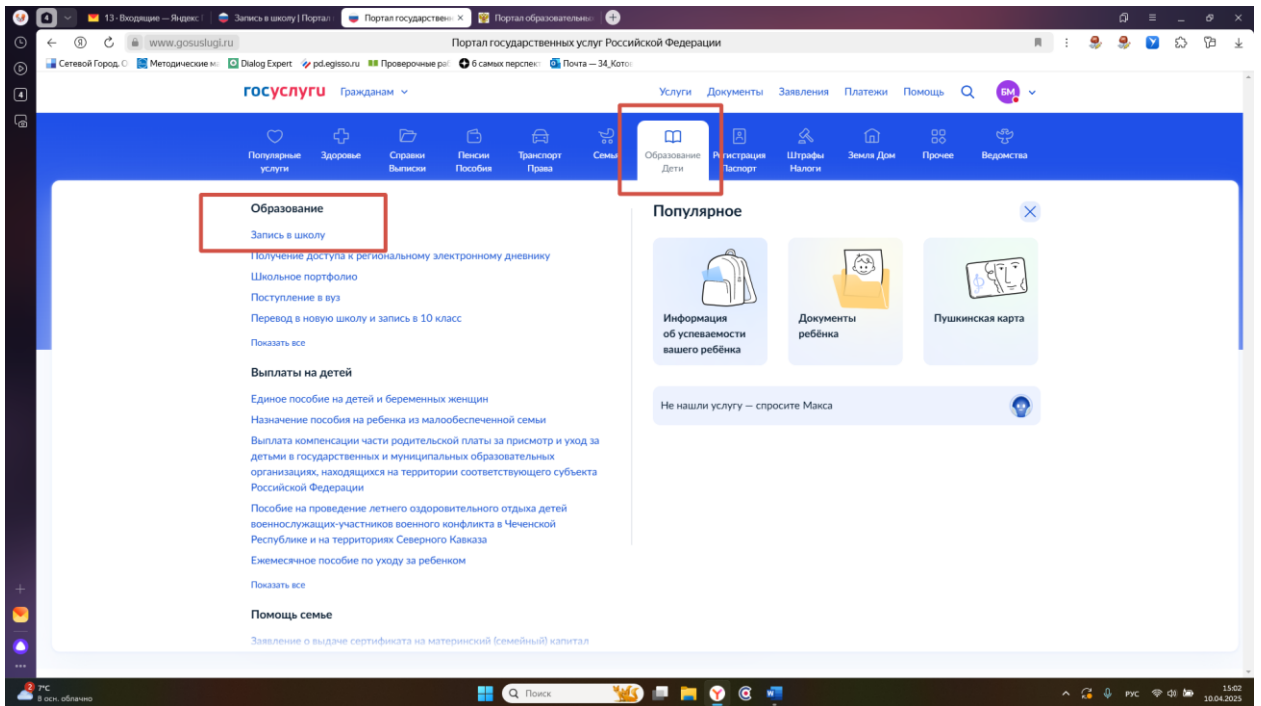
13 · Входящие — Яндекс
Запись в школу | Портал
Портал государственных ×
Портал образовательны

www.gosuslugi.ru
Портал государственных услуг Российской Федерации

Сетевой Город. О
Методические м
Dialog Expert
pd.egisso.ru
Проверочные ра
6 самых перспект
Почта — 34_Кото

госуслуги Гражданам
Услуги Документы Заявления Платежи Помощь БМ

Популярные услуги
Здоровье
Справки Выписки
Пенсии Пособия
Транспорт Права
Семья
Образование Дети
Регистрация Паспорт
Штрафы Налоги
Земля Дом
Прочее
Ведомства

Образование
Запись в школу
Получение доступа к региональному электронному дневнику
Школьное портфолио
Поступление в вуз
Перевод в новую школу и запись в 10 класс
Показать все

Выплаты на детей
Единое пособие на детей и беременных женщин
Назначение пособия на ребенка из малообеспеченной семьи
Выплата компенсации части родительской платы за присмотр и уход за детьми в государственных и муниципальных образовательных организациях, находящихся на территории соответствующего субъекта Российской Федерации
Пособие на проведение летнего оздоровительного отдыха детей военнослужащих-участников военного конфликта в Чеченской Республике и на территориях Северного Кавказа
Ежемесячное пособие по уходу за ребенком
Показать все

Помощь семье
Заявление о выдаче сертификата на материнский (семейный) капитал

Популярное
Информация об успеваемости вашего ребёнка
Документы ребёнка
Пушкинская карта
Не нашли услугу — спросите Макса

7°C
В осн. облачно
Поиск
РУС
15:02
10.04.2025